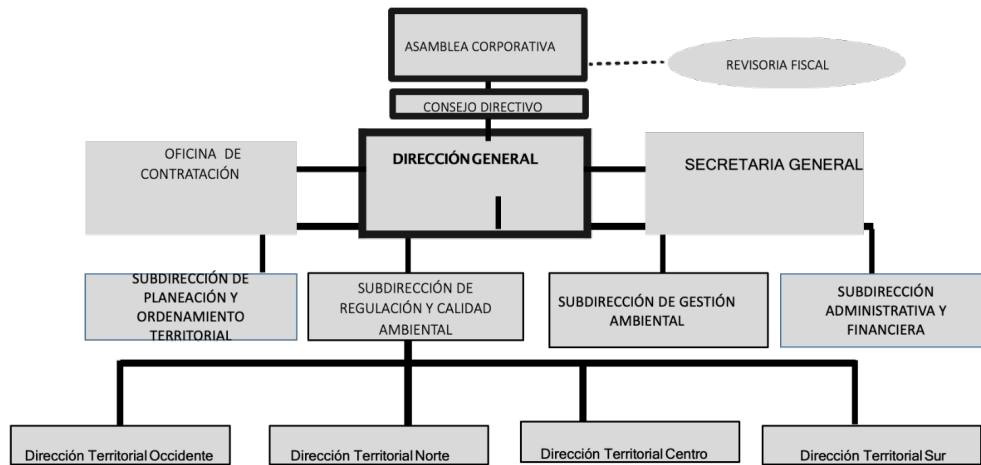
ASAMBLEA CORPORATIVA

REVISORIA FISCAL

CONSEJO DIRECTIVO

OFICINA DE CONTRATACIÓN

DIRECCIÓN GENERAL

SECRETARIA GENERAL

SUBDIRECCIÓN DE PLANEACIÓN Y ORDENAMIENTO TERRITORIAL

SUBDIRECCIÓN DE REGULACIÓN Y CALIDAD AMBIENTAL

SUBDIRECCIÓN DE GESTIÓN AMBIENTAL

SUBDIRECCIÓN ADMINISTRATIVA Y FINANCIERA

Dirección Territorial Occidente

Dirección Territorial Norte

Dirección Territorial Centro

Dirección Territorial Sur